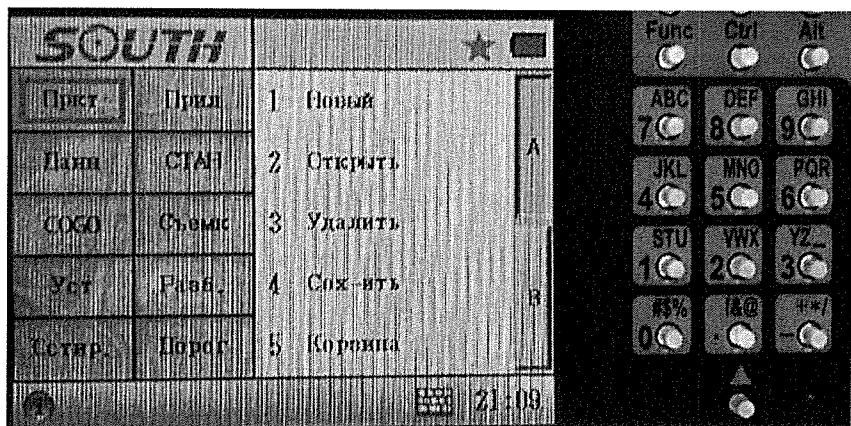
SOUTH

Прكт. Прил.
Данн СТАН
COGO Съемк
Уст Разб.
Устир. Дорог

1 Новый
2 Открыть
3 Удалить
4 Сох-ить
5 Корзина

A
B

21:09

Func Ctrl Alt
ABC 7 DEF 8 GHI 9
JKL 4 MNO 5 PQR 6
STU 1 VWX 2 YZ_ 3
#$% 0 !&@ . +*/ -